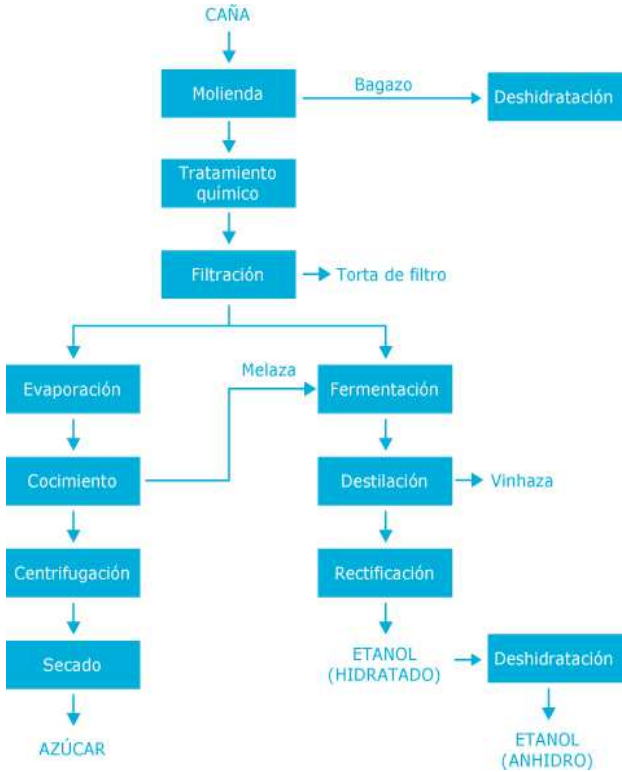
CAÑA

Molienda

Bagazo

Deshidratación

Tratamiento químico

Filtración

Torta de filtro

Evaporación

Melaza

Fermentación

Cocimiento

Destilación

Vinhaza

Centrifugación

Rectificación

Secado

ETANOL (HIDRATADO)

Deshidratación

AZÚCAR

ETANOL (ANHIDRO)